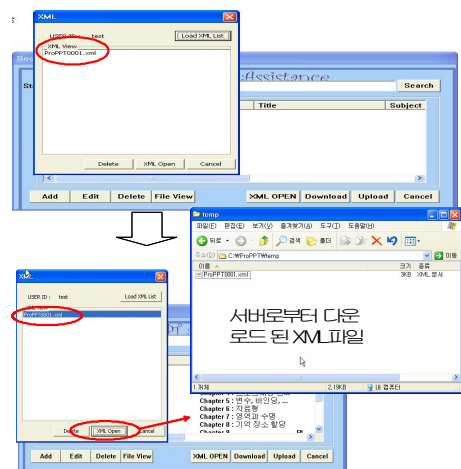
XML

USER ID : test

Load XML List

XML View
ProPPT0001.xml

Delete

XML Open

Cancel

Se

St

Assistance

Search

Title

Subject

Add

Edit

Delete

File View

XML OPEN

Download

Upload

Cancel

temp

파일(F) 편집(E) 보기(V) 즐겨찾기(A) 도구(T) 도움말(H)

뒤로

검색

폴더

주소(D) C:\ProPPT\temp

이동

이름

크기

종류

ProPPT0001.xml

3KB

XML 문서

서버로부터 다운 로드 된 XML파일

1 개체

2.19KB

내 컴퓨터

XML

USER ID : test

Load XML List

ProPPT0001.xml

Delete

XML Open

Cancel

Chapter 5 : 변수, 배열형,...

Chapter 6 : 자료형

Chapter 7 : 결역과 수명

Chapter 8 : 기억 장소 할당

Add

Edit

Delete

File View

XML OPEN

Download

Upload

Cancel